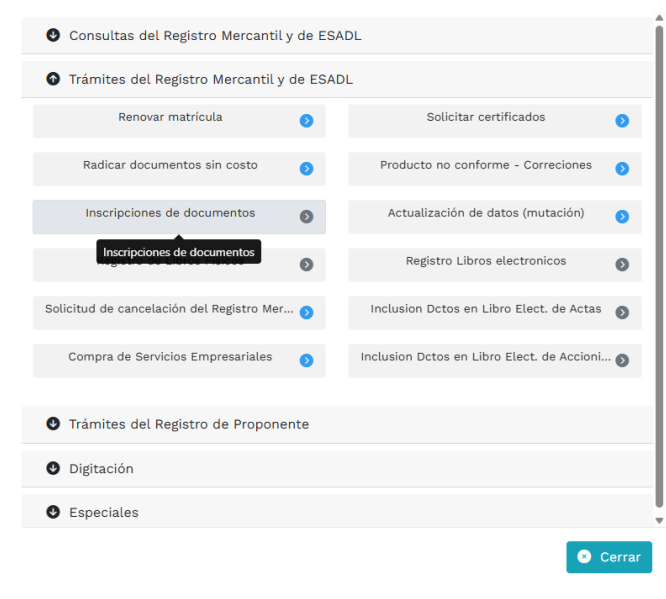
Consultas del Registro Mercantil y de ESADL

Trámites del Registro Mercantil y de ESADL

Renovar matrícula

Solicitar certificados

Radicar documentos sin costo

Producto no conforme - Correciones

Inscripciones de documentos

Actualización de datos (mutación)

Inscripciones de documentos

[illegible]

Registro Libros electronicos

Solicitud de cancelación del Registro Mer...

Inclusion Dctos en Libro Elect. de Actas

Compra de Servicios Empresariales

Inclusion Dctos en Libro Elect. de Accioni...

Trámites del Registro de Proponente

Digitación

Especiales

Cerrar